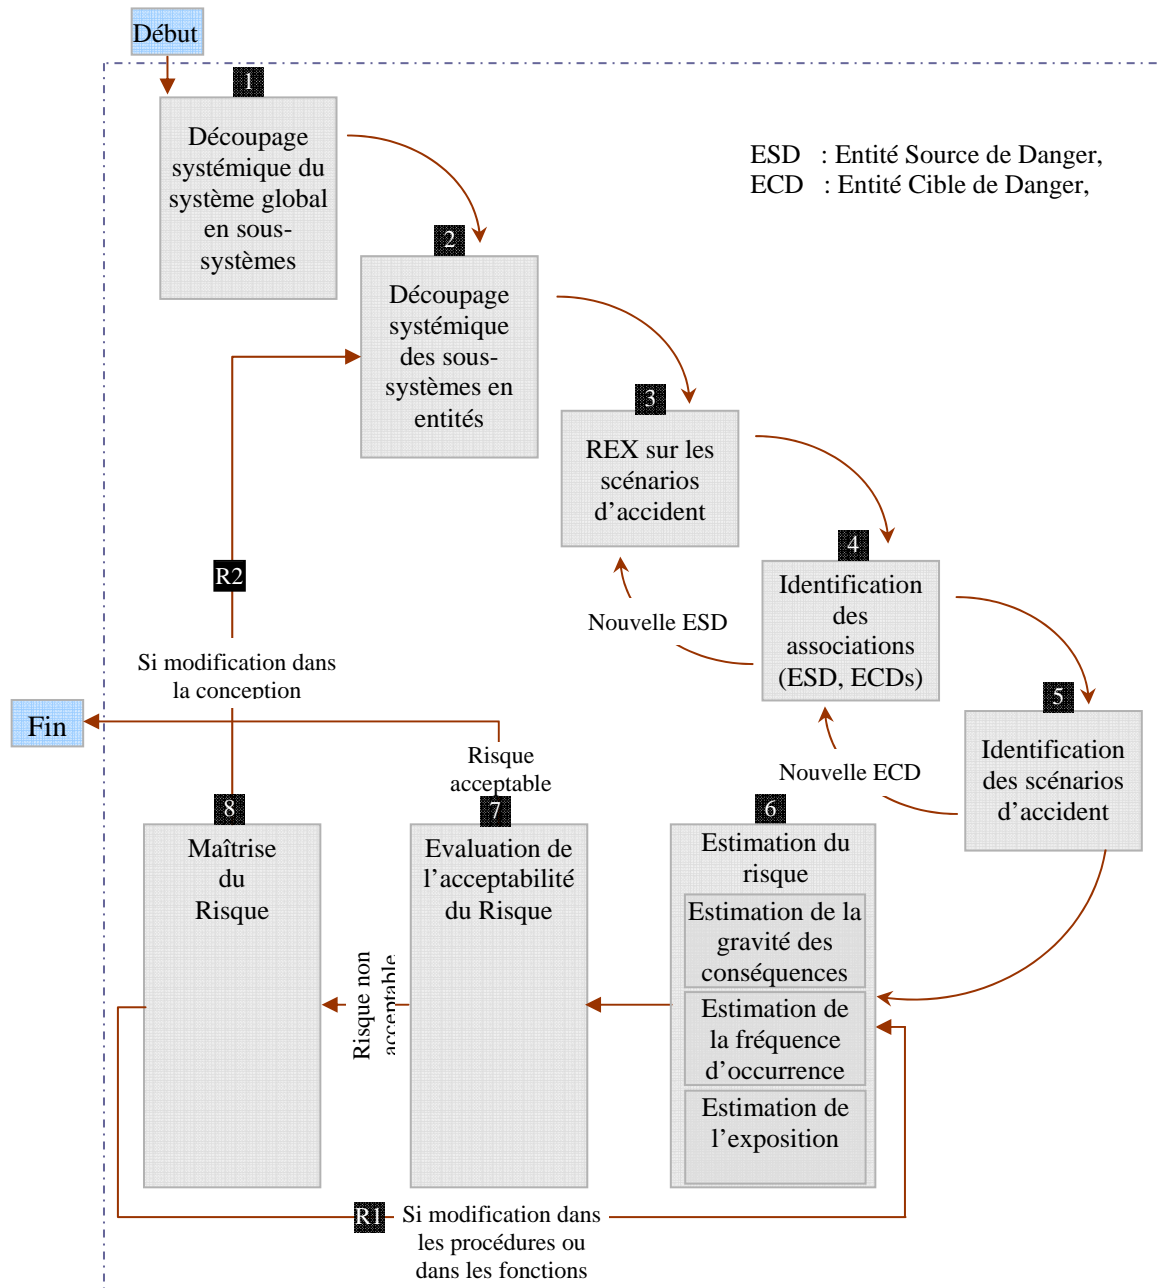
Début

1
Découpage systémique du système global en sous-systèmes

ESD : Entité Source de Danger,
ECD : Entité Cible de Danger,

2
Découpage systémique des sous-systèmes en entités

3
REX sur les scénarios d'accident

4
Identification des associations (ESD, ECDs)

Nouvelle ESD

5
Identification des scénarios d'accident

Nouvelle ECD

R2

Si modification dans la conception

Fin

Risque acceptable

8
Maîtrise du Risque

7
Evaluation de l'acceptabilité du Risque

6
Estimation du risque

Estimation de la gravité des conséquences

Estimation de la fréquence d'occurrence

Estimation de l'exposition

Risque non acceptable

R1 Si modification dans les procédures ou dans les fonctions